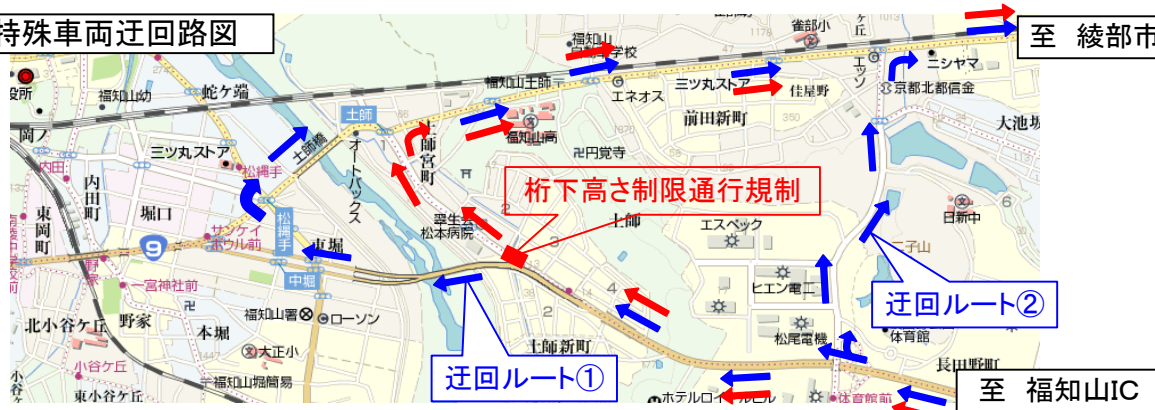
特殊車両迂回路図

至　綾部市

至　福知山IC

桁下高さ制限通行規制

迂回ルート①

迂回ルート②

福知山駅
福知山幼
蛇ケ端
土師
土師橋
三ツ丸ストア
松縄手
内田
内田町
東岡町
堀口
サンケイボウル前
松縄手
中堀
東堀
一宮神社前
福知山署
ローソン
北小谷ケ丘
野家
本堀
大正小
小谷ケ丘
福知山堀簡易
新小谷ケ丘
オートバックス
土師宮町
福知山土師
福知山高
円覚寺
翠生会松本病院
土師
土師新町
エネオス
三ツ丸ストア
前田新町
佳屋野
福知山小学校
雀部小
エッソ
ニシヤマ
京都北部信金
大池坂
日新中
二子山
エスペック
ヒエン電工
松尾電機
体育館
長田野町
体育館前
ホテルロイヤルヒル
3
4
6
9